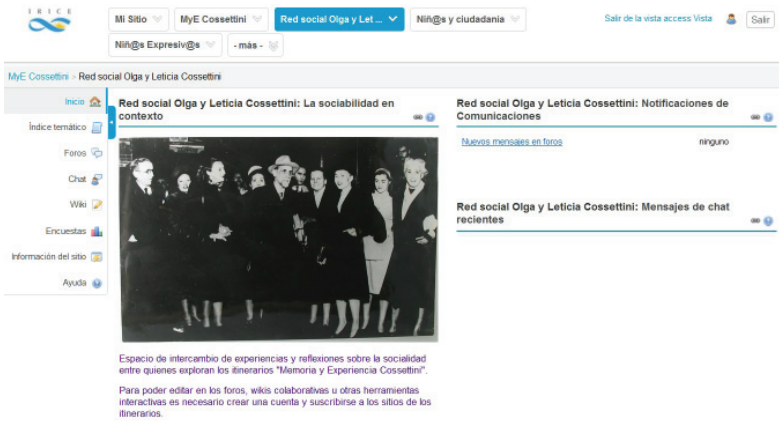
IRICE

Mi Sitio

MyE Cossettini

Red social Olga y Let ...

Niñ@s y ciudadania

Niñ@s Expresiv@s

- más -

Salir de la vista access Vista

Salir

MyE Cossettini > Red social Olga y Leticia Cossettini

Inicio

Índice temático

Foros

Chat

Wiki

Encuestas

Información del sitio

Ayuda

Red social Olga y Leticia Cossettini: La sociabilidad en contexto

Espacio de intercambio de experiencias y reflexiones sobre la socialidad entre quienes exploran los itinerarios "Memoria y Experiencia Cossettini".

Para poder editar en los foros, wikis colaborativas u otras herramientas interactivas es necesario crear una cuenta y suscribirse a los sitios de los itinerarios.

Red social Olga y Leticia Cossettini: Notificaciones de Comunicaciones

Nuevos mensajes en foros

ninguno

Red social Olga y Leticia Cossettini: Mensajes de chat recientes